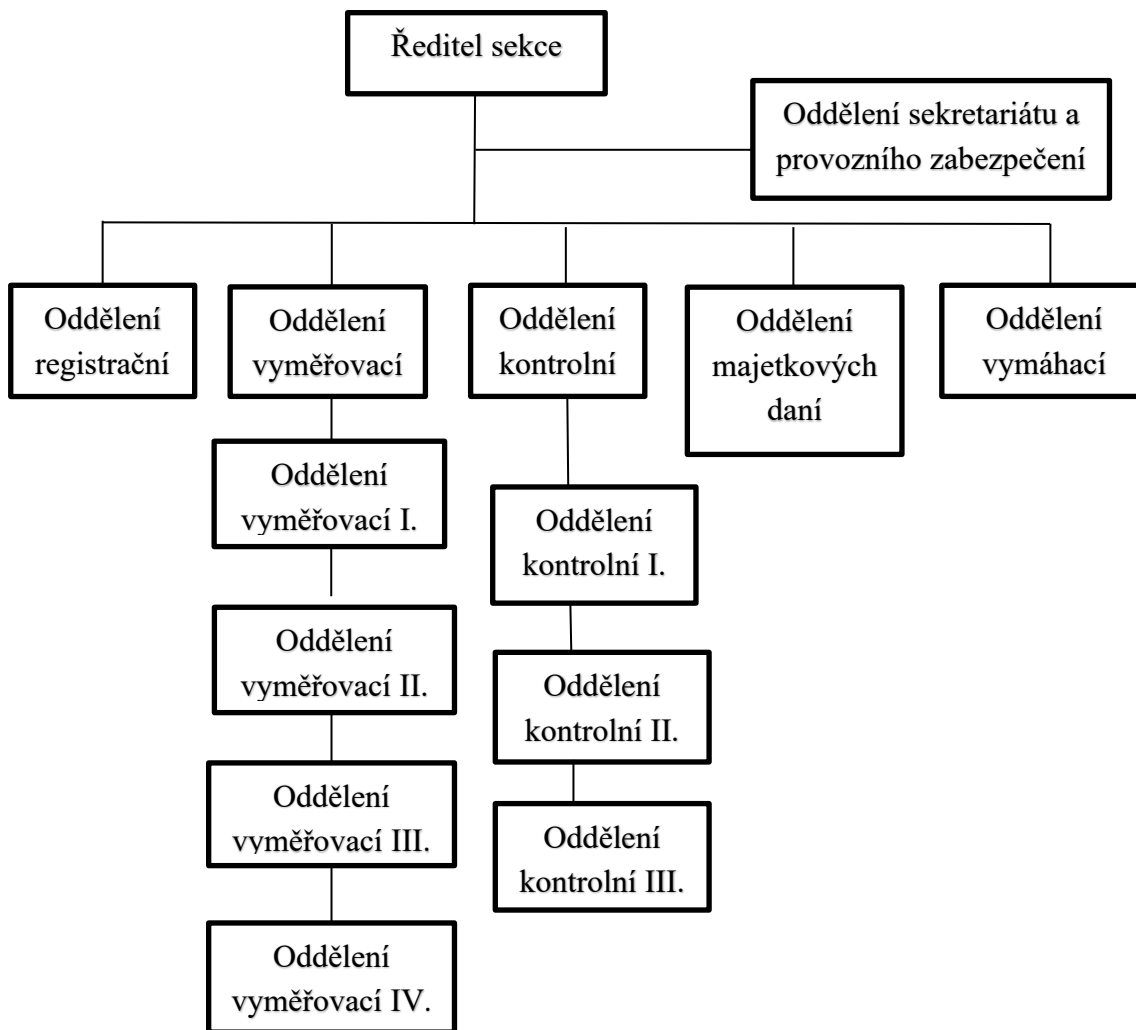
Ředitel sekce

Oddělení sekretariátu a provozního zabezpečení

Oddělení registrační

Oddělení vyměřovací

Oddělení kontrolní

Oddělení majetkových daní

Oddělení vymáhací

Oddělení vyměřovací I.

Oddělení vyměřovací II.

Oddělení vyměřovací III.

Oddělení vyměřovací IV.

Oddělení kontrolní I.

Oddělení kontrolní II.

Oddělení kontrolní III.